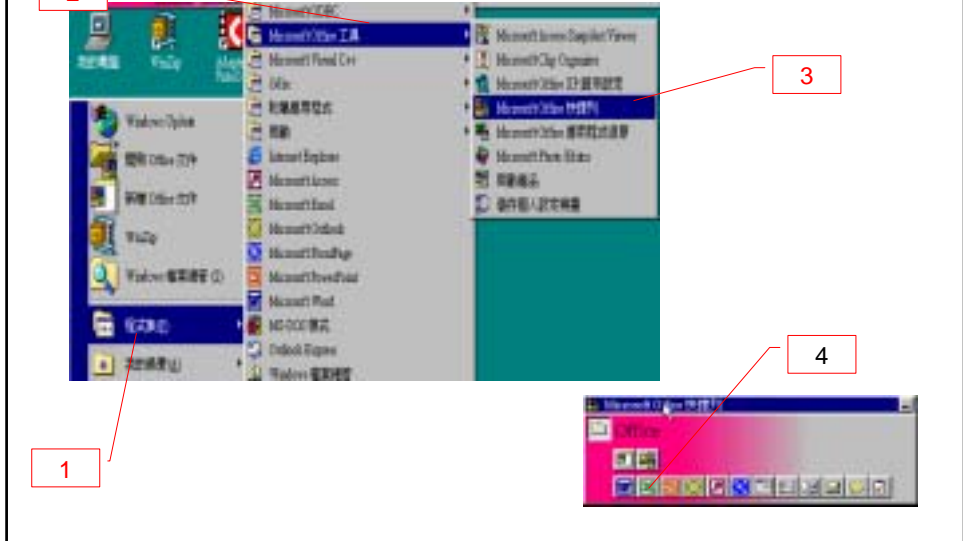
3

4

1

Microsoft Office 工具

Microsoft Visual C++

Office

Windows Update

Internet Explorer

Microsoft Access

Microsoft Excel

Microsoft Outlook

Microsoft FrontPage

Microsoft PowerPoint

Microsoft Word

MS-DOS 模式

Outlook Express

WinZip

Microsoft Access Snapshot Viewer

Microsoft Clip Organizer

Microsoft Office 快捷列

Microsoft Photo Editor

Microsoft Office 快捷列

Office